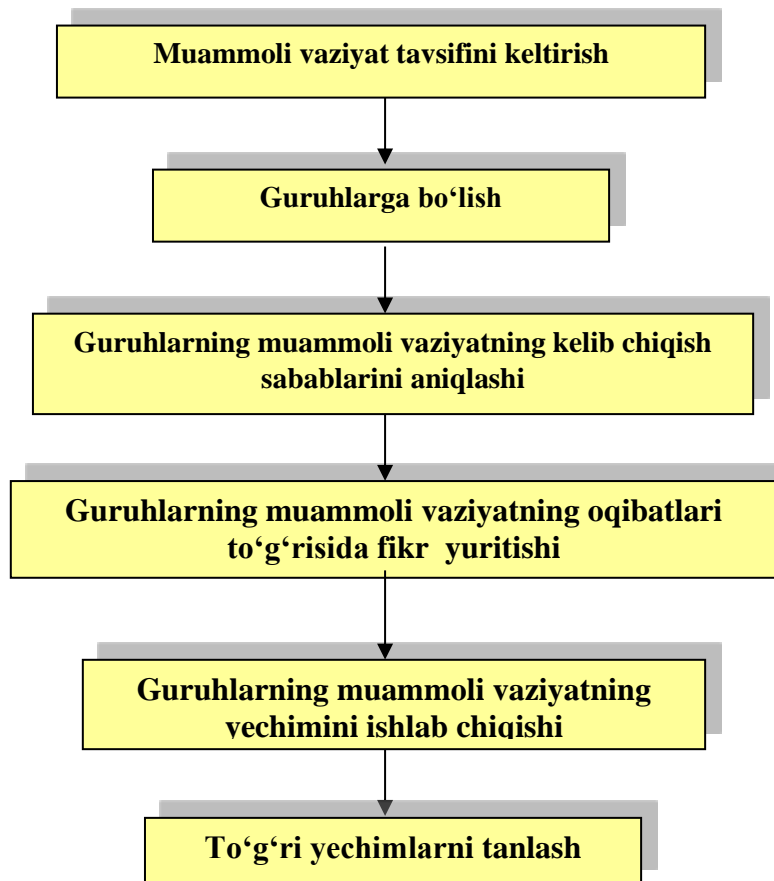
Muammoli vaziyat tavsifini keltirish

Guruhlarga bo‘lish

Guruhlarning muammoli vaziyatning kelib chiqish sabablarini aniqlashi

Guruhlarning muammoli vaziyatning oqibatlari to‘g‘risida fikr yuritishi

Guruhlarning muammoli vaziyatning yechimini ishlab chiqishi

To‘g‘ri yechimlarni tanlash